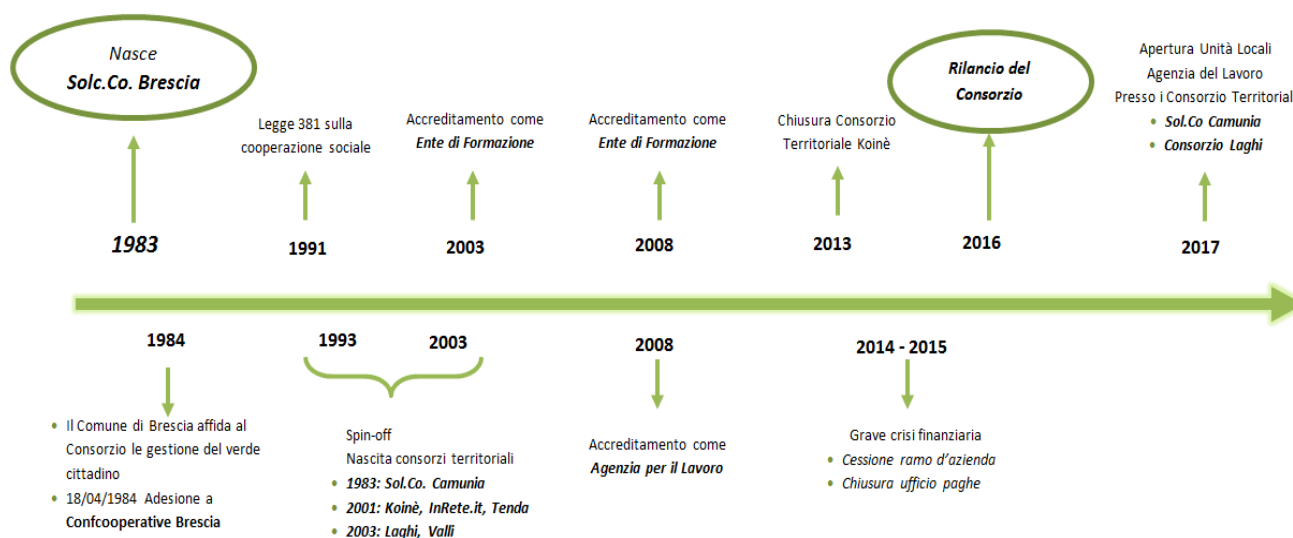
Nasce
Solc.Co. Brescia

1983

Legge 381 sulla cooperazione sociale

1991

Accreditamento come
Ente di Formazione

2003

Accreditamento come
Ente di Formazione

2008

Chiusura Consorzio Territoriale Koinè

2013

Rilancio del Consorzio

2016

Apertura Unità Locali
Agenzia del Lavoro
Presso i Consorzio Territorial
• Sol.Co Camunia
• Consorzio Laghi

2017

1984

• Il Comune di Brescia affida al Consorzio le gestione del verde cittadino
• 18/04/1984 Adesione a Confcooperative Brescia

1993 2003

Spin-off
Nascita consorzi territoriali
• 1983: Sol.Co. Camunia
• 2001: Koinè, InRete.it, Tenda
• 2003: Laghi, Valli

2008

Accreditamento come
Agenzia per il Lavoro

2014 - 2015

Grave crisi finanziaria
• Cessione ramo d'azienda
• Chiusura ufficio paghe